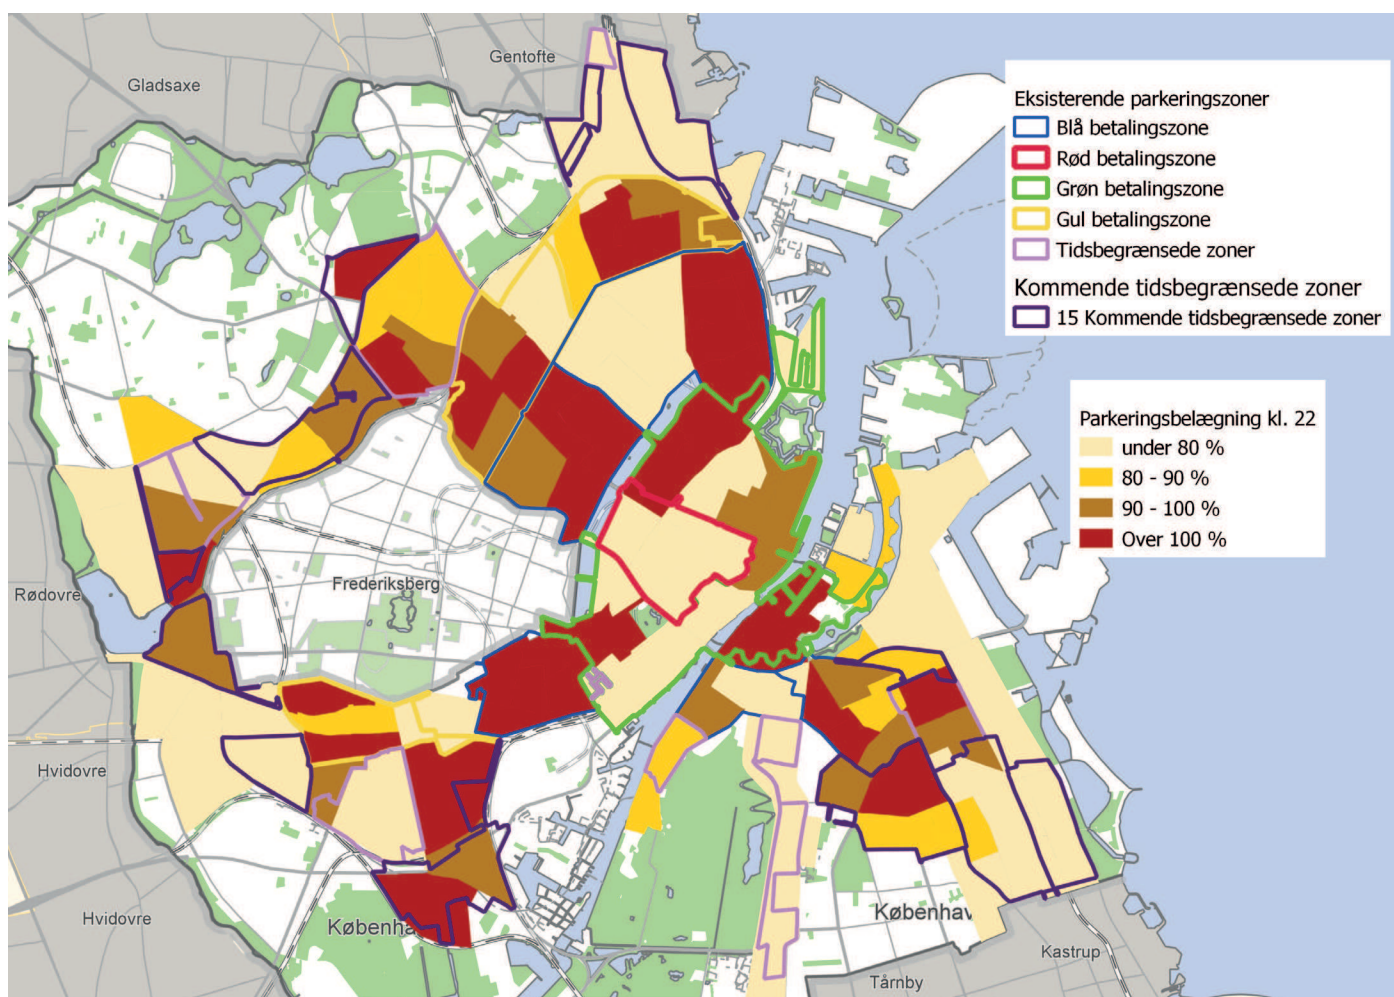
Gentofte
Gladsaxe

Eksisterende parkeringszoner
Blå betalingszone
Rød betalingszone
Grøn betalingszone
Gul betalingszone
Tidsbegrænsede zoner
Kommende tidsbegrænsede zoner
15 Kommende tidsbegrænsede zoner

Parkeringsbelægning kl. 22
under 80 %
80 - 90 %
90 - 100 %
Over 100 %

Frederiksberg
Rødovre
Hvidovre
Hvidovre
Københa
Københav
Kastrup
Tårnby